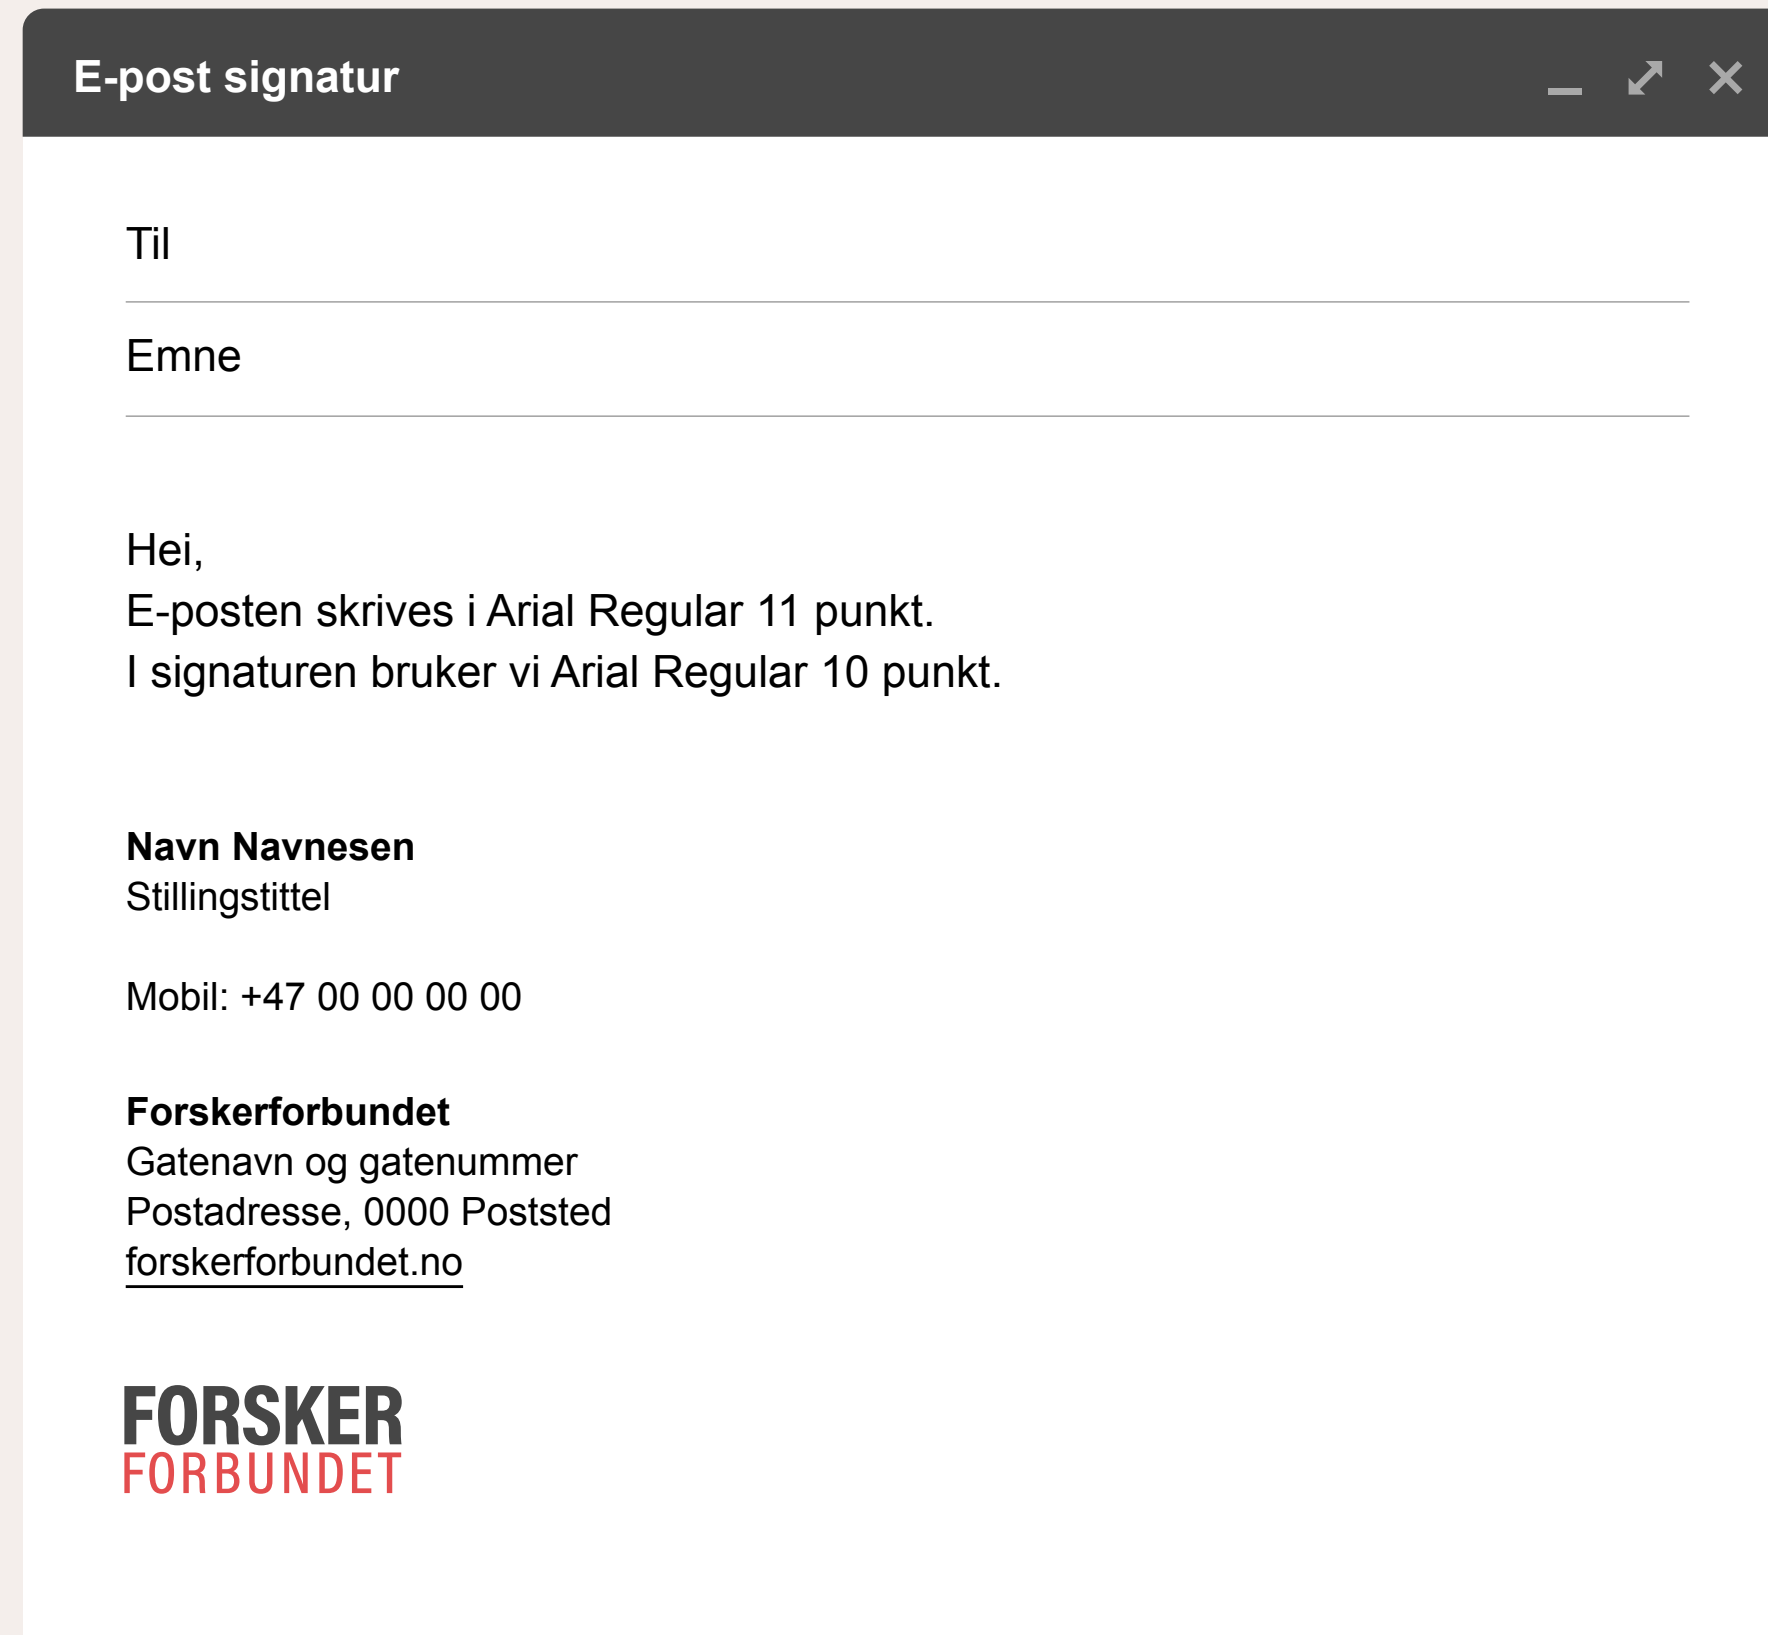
E-post signatur

Til

Emne

Hei,
E-posten skrives i Arial Regular 11 punkt.
I signaturen bruker vi Arial Regular 10 punkt.

**Navn Navnesen**
Stillingstittel

Mobil: +47 00 00 00 00

**Forskerforbundet**
Gatenavn og gatenummer
Postadresse, 0000 Poststed
forskerforbundet.no

FORSKER
FORBUNDET